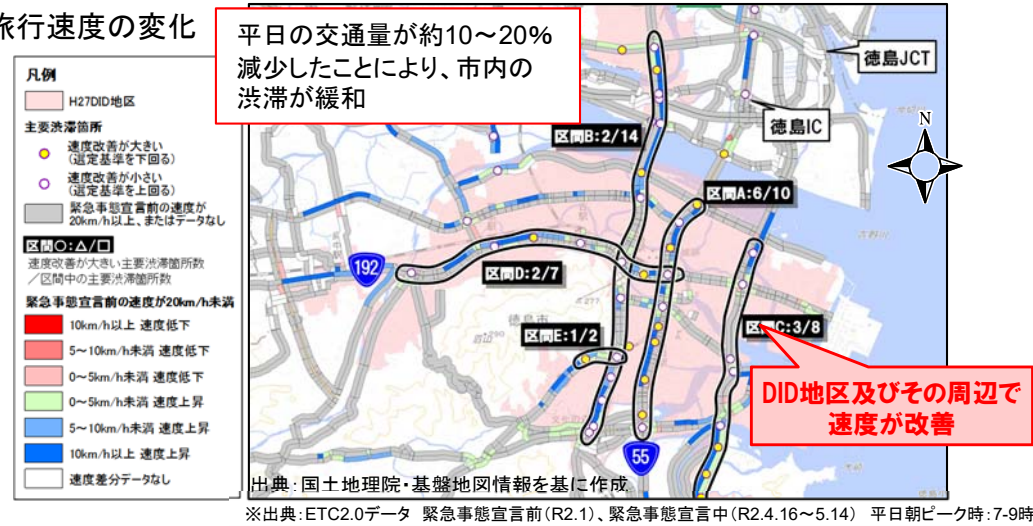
旅行速度の変化

平日の交通量が約10～20%減少したことにより、市内の渋滞が緩和

凡例
H27DID地区
主要渋滞箇所
速度改善が大きい（選定基準を下回る）
速度改善が小さい（選定基準を上回る）
緊急事態宣言前の速度が20km/h以上、またはデータなし
区間○：△/□
速度改善が大きい主要渋滞箇所数／区間中の主要渋滞箇所数
緊急事態宣言前の速度が20km/h未満
10km/h以上 速度低下
5～10km/h未満 速度低下
0～5km/h未満 速度低下
0～5km/h未満 速度上昇
5～10km/h未満 速度上昇
10km/h以上 速度上昇
速度差分データなし

徳島JCT
徳島IC
N
区間B:2/14
区間A:6/10
192
区間D:2/7
区間E:1/2
区間C:3/8
55
DID地区及びその周辺で速度が改善

出典：国土地理院・基盤地図情報を基に作成

※出典：ETC2.0データ 緊急事態宣言前（R2.1）、緊急事態宣言中（R2.4.16～5.14） 平日朝ピーク時：7-9時